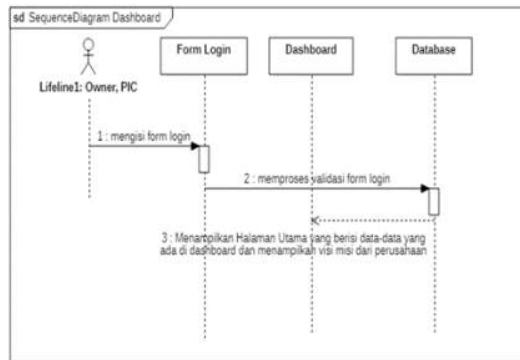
sd SequenceDiagram Dashboard

Lifeline1: Owner, PIC

Form Login

Dashboard

Database

1 : mengisi form login

2 : memproses validasi form login

3 : Menampilkan Halaman Utama yang berisi data-data yang ada di dashboard dan menampilkan visi misi dari perusahaan